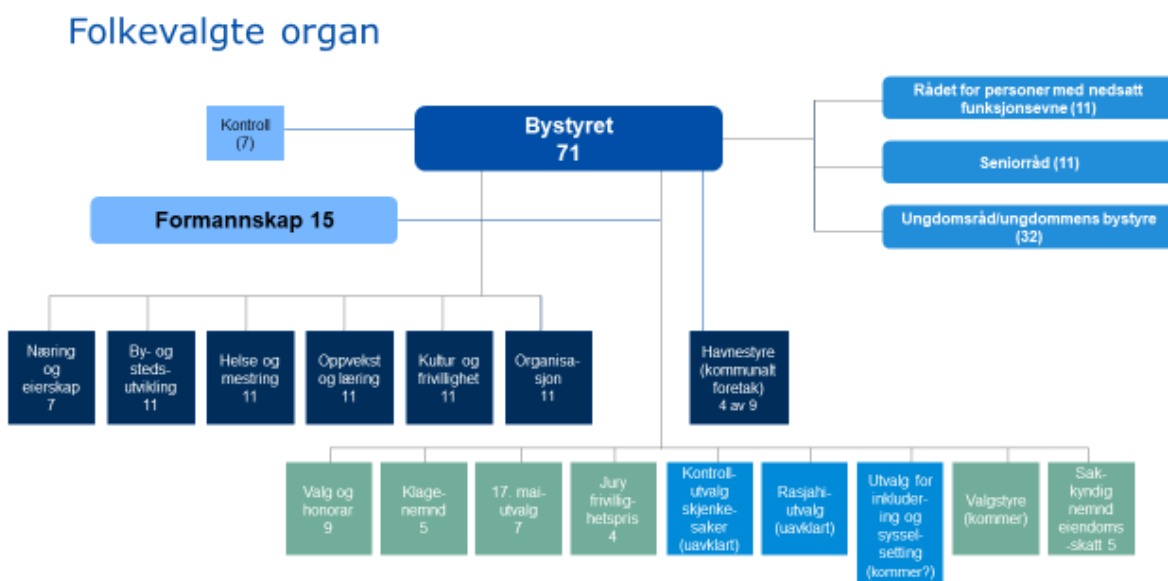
Folkevalgte organ

Kontroll (7)

Bystyret 71

Rådet for personer med nedsatt funksjonsevne (11)

Seniorråd (11)

Ungdomsråd/ungdommens bystyre (32)

Formannskap 15

Næring og eierskap 7

By- og steds-utvikling 11

Helse og mestring 11

Oppvekst og læring 11

Kultur og frivillighet 11

Organisa-sjon 11

Havnestyre (kommunalt foretak) 4 av 9

Valg og honorar 9

Klage-nemnd 5

17. mai-utvalg 7

Jury frivillig-hetspris 4

Kontroll-utvalg skjenke-saker (uavklart)

Rasjahi-utvalg (uavklart)

Utvalg for inkluder-ing og syssel-setting (kommer?)

Valgstyre (kommer)

Sak-kyndig nemnd eiendoms-skatt 5